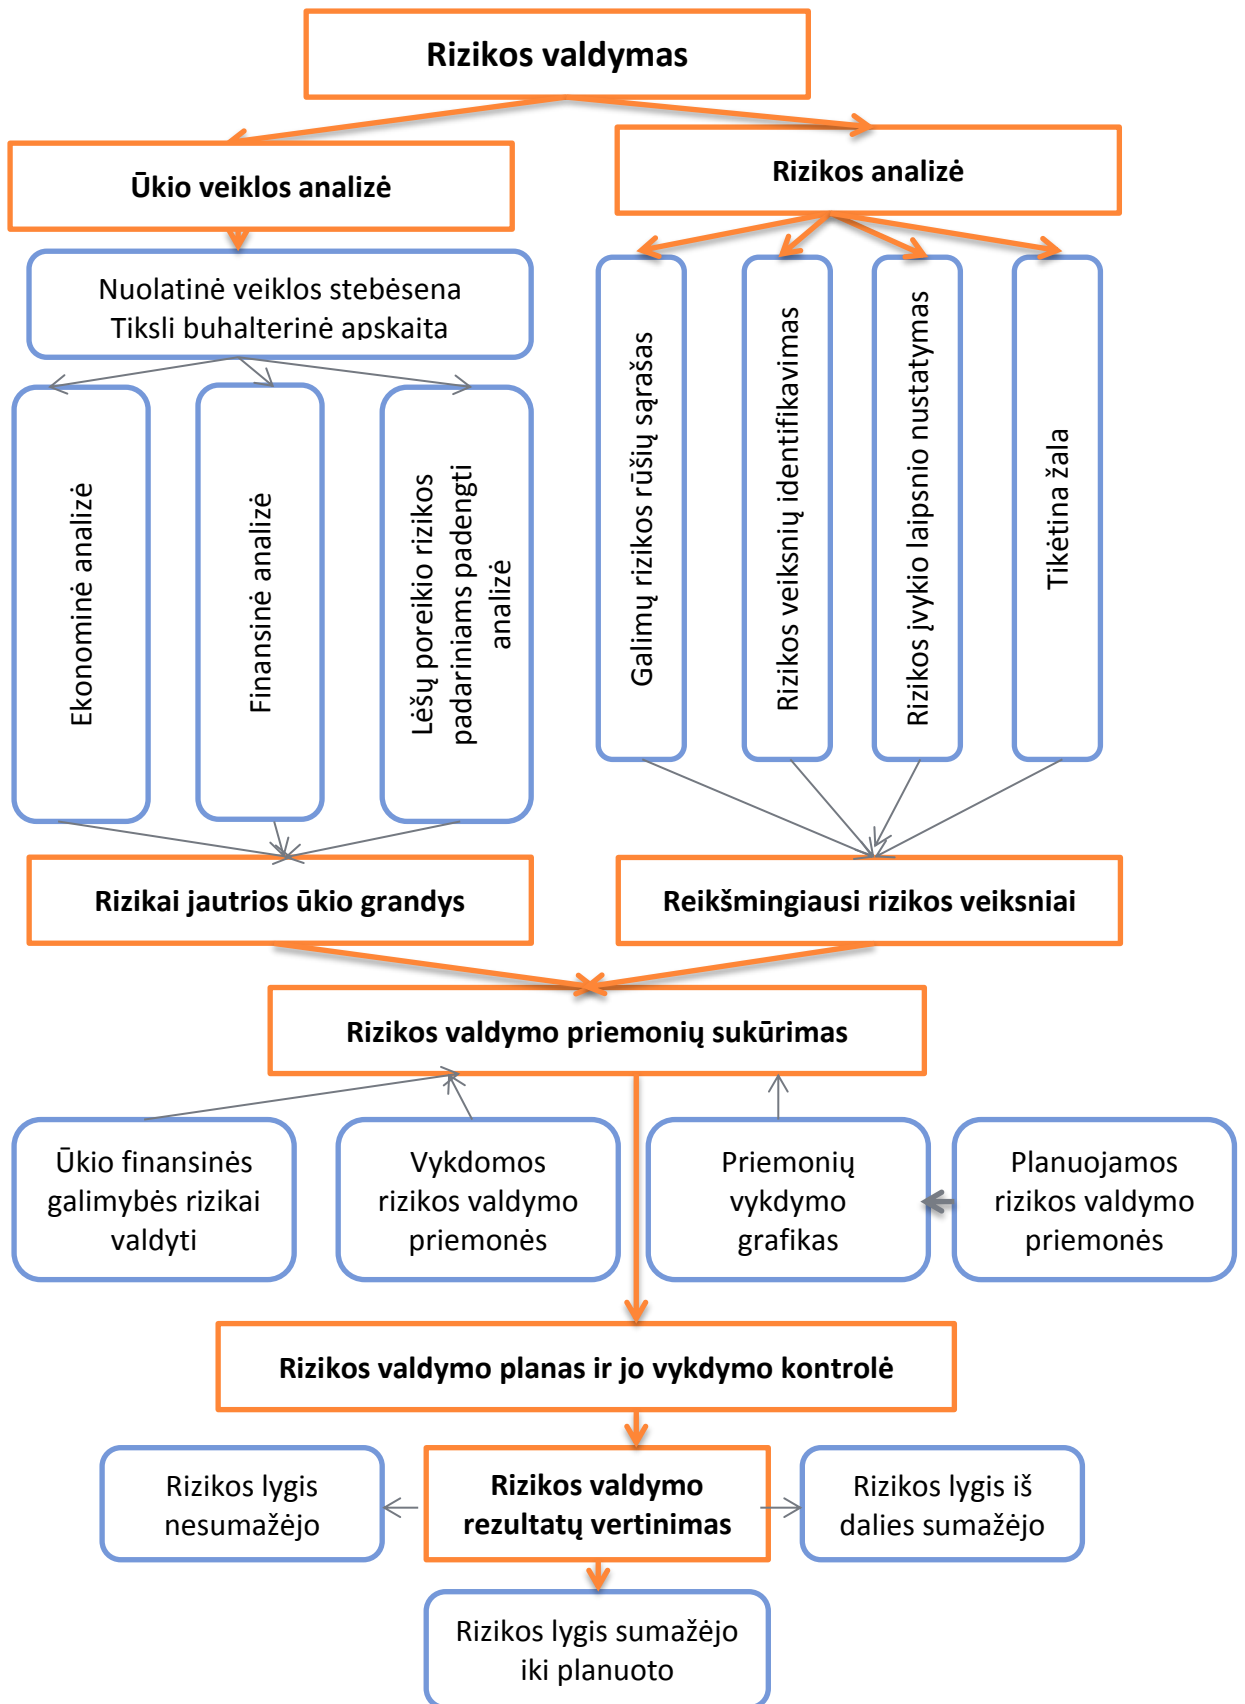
Rizikos valdymas

Ūkio veiklos analizė

Rizikos analizė

Nuolatinė veiklos stebėsena
Tiksli buhalterinė apskaita

Ekonominė analizė

Finansinė analizė

Lėšų poreikio rizikos padariniams padengti analizė

Galimų rizikos rūšių sąrašas

Rizikos veiksnių identifikavimas

Rizikos įvykio laipsnio nustatymas

Tikėtina žala

Rizikai jautrios ūkio grandys

Reikšmingiausi rizikos veiksniai

Rizikos valdymo priemonių sukūrimas

Ūkio finansinės galimybės rizikai valdyti

Vykdomos rizikos valdymo priemonės

Priemonių vykdymo grafikas

Planuojamos rizikos valdymo priemonės

Rizikos valdymo planas ir jo vykdymo kontrolė

Rizikos lygis nesumažėjo

Rizikos valdymo rezultatų vertinimas

Rizikos lygis iš dalies sumažėjo

Rizikos lygis sumažėjo iki planuoto